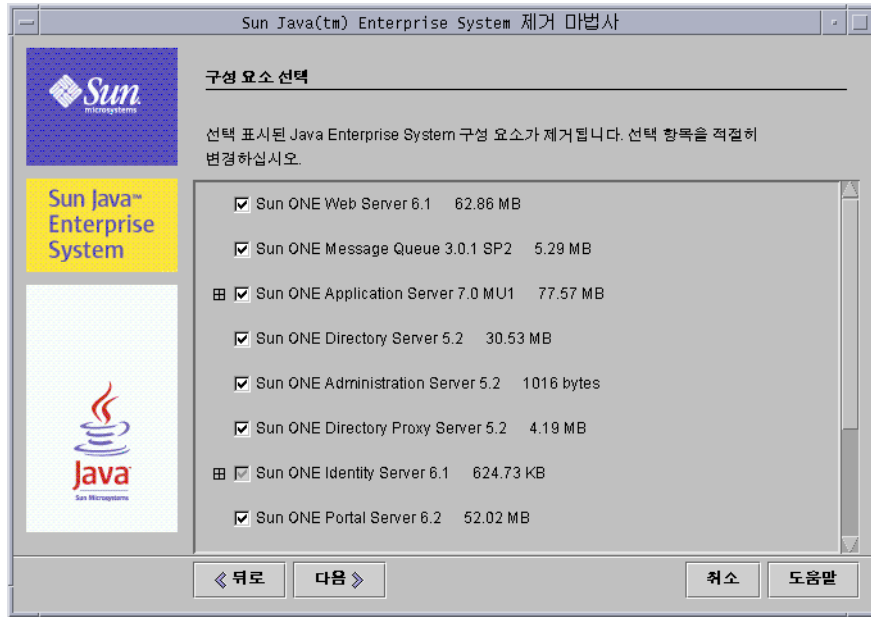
Sun Java(tm) Enterprise System 제거 마법사

Sun microsystems

Sun Java™ Enterprise System

Java
Sun Microsystems

구성 요소 선택

선택 표시된 Java Enterprise System 구성 요소가 제거됩니다. 선택 항목을 적절히 변경하십시오.

Sun ONE Web Server 6.1 62.86 MB

Sun ONE Message Queue 3.0.1 SP2 5.29 MB

Sun ONE Application Server 7.0 MU1 77.57 MB

Sun ONE Directory Server 5.2 30.53 MB

Sun ONE Administration Server 5.2 1016 bytes

Sun ONE Directory Proxy Server 5.2 4.19 MB

Sun ONE Identity Server 6.1 624.73 KB

Sun ONE Portal Server 6.2 52.02 MB

《 뒤로 다음 》 취소 도움말